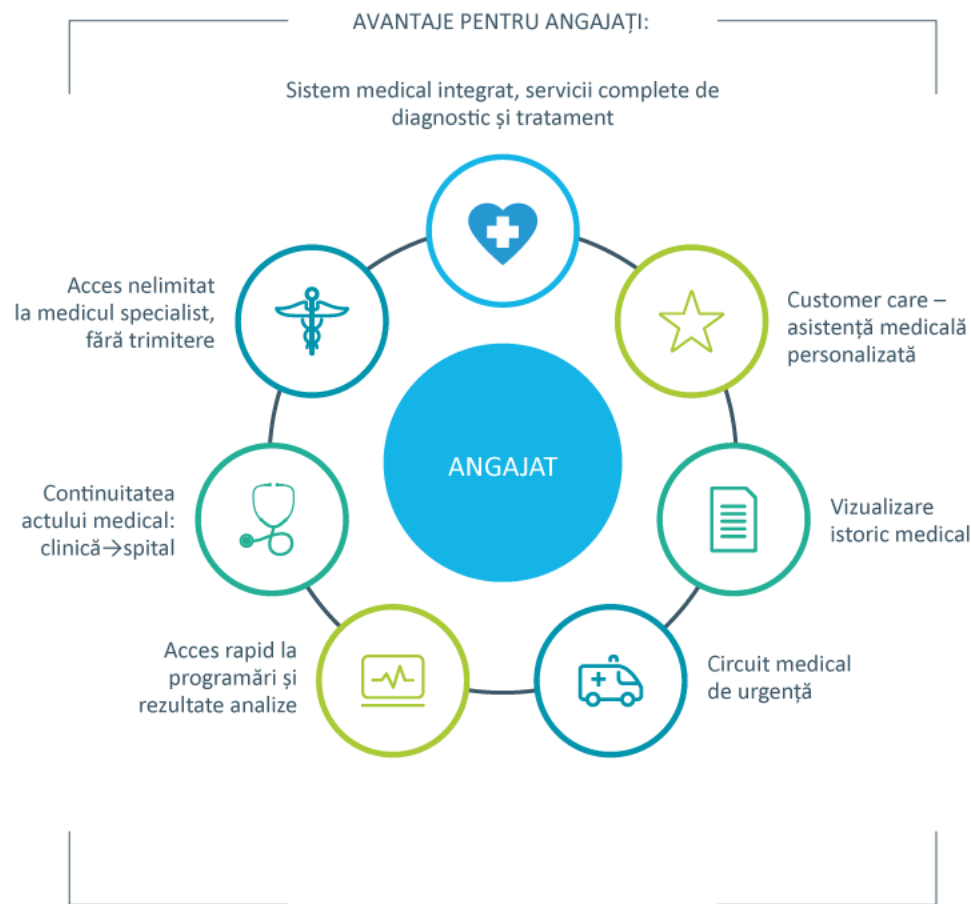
AVANTAJE PENTRU ANGAJAȚI:

Sistem medical integrat, servicii complete de diagnostic și tratament

Acces nelimitat la medicul specialist, fără trimitere

Customer care – asistență medicală personalizată

ANGAJAT

Continuitatea actului medical: clinică→spital

Vizualizare istoric medical

Acces rapid la programări și rezultate analize

Circuit medical de urgență